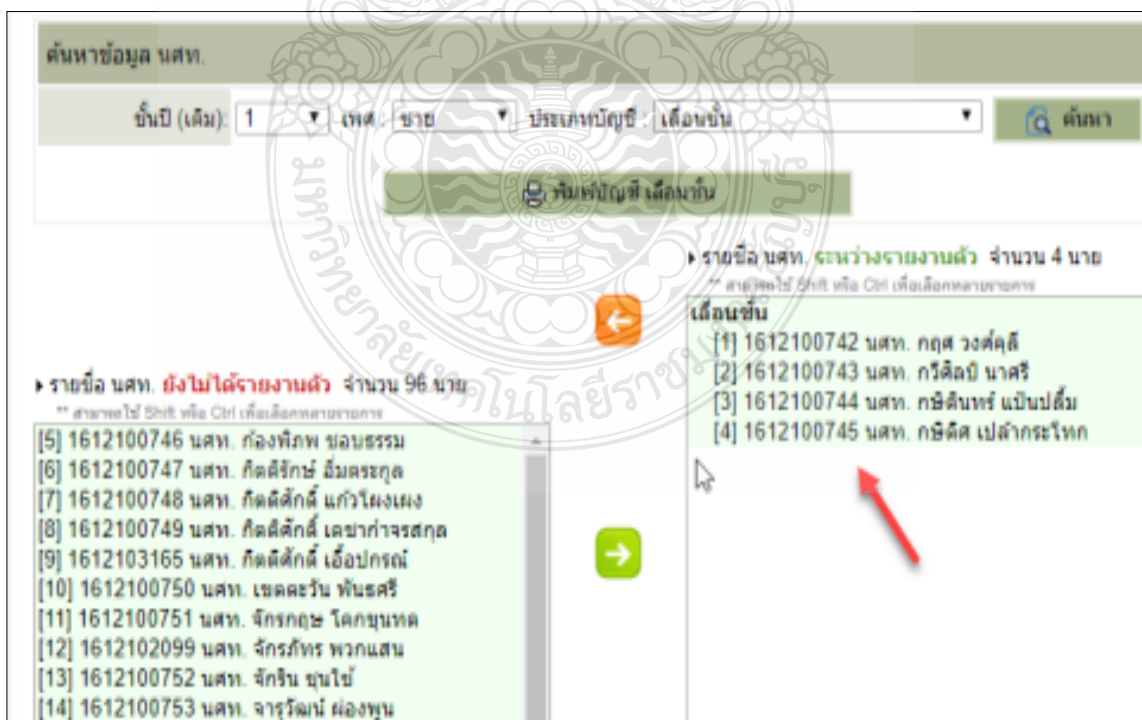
ค้นหาข้อมูล นศท.

ชั้นปี (เดิม): 1 เพศ : ชาย ประเภทบัญชี : เลื่อนชั้น ค้นหา

พิมพ์บัญชี เลื่อนชั้น

รายชื่อ นศท. ระหว่างรายงานตัว จำนวน 4 นาย
** สามารถใช้ Shift หรือ Ctrl เพื่อเลือกหลายรายการ

เลื่อนชั้น
[1] 1612100742 นศท. กฤศ วงศ์คุลี
[2] 1612100743 นศท. กวีศิลป์ นาศรี
[3] 1612100744 นศท. กษิดินทร์ แป้นปลื้ม
[4] 1612100745 นศท. กษิดิศ เปล้ากระโทก

รายชื่อ นศท. ยังไม่ได้รายงานตัว จำนวน 96 นาย
** สามารถใช้ Shift หรือ Ctrl เพื่อเลือกหลายรายการ

[5] 1612100746 นศท. ก้องพิภพ ขอบธรรม
[6] 1612100747 นศท. กิตติรักษ์ อิ่มตระกูล
[7] 1612100748 นศท. กิตติศักดิ์ แก้วโผงเผง
[8] 1612100749 นศท. กิตติศักดิ์ เดชาทำจรสกุล
[9] 1612103165 นศท. กิตติศักดิ์ เอื้อปกรณ์
[10] 1612100750 นศท. เขตตะวัน ทันธศรี
[11] 1612100751 นศท. จักรกฤษ โคกขุนทด
[12] 1612102099 นศท. จักรภัทร พวกแสน
[13] 1612100752 นศท. จักริน ขุนใช้
[14] 1612100753 นศท. จารุวัฒน์ ผ่องพูน